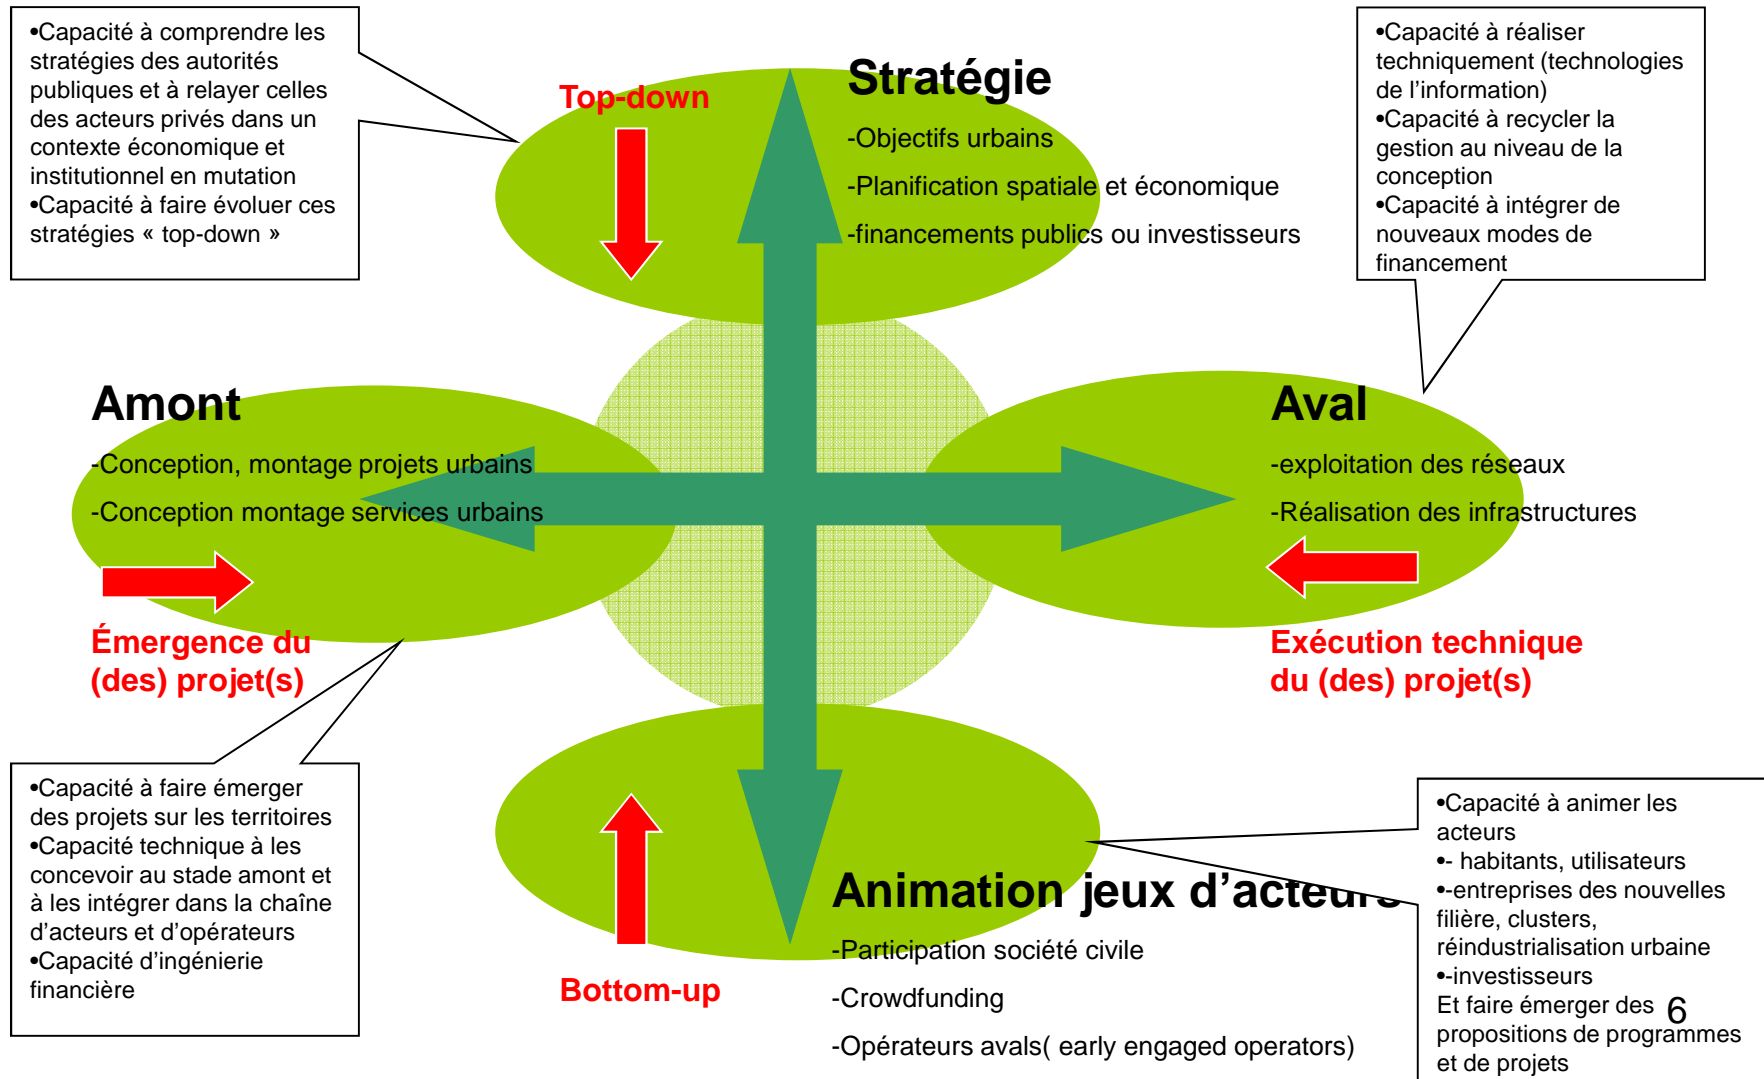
•Capacité à comprendre les stratégies des autorités publiques et à relayer celles des acteurs privés dans un contexte économique et institutionnel en mutation
•Capacité à faire évoluer ces stratégies « top-down »

Top-down

Stratégie
-Objectifs urbains
-Planification spatiale et économique
-financements publics ou investisseurs

•Capacité à réaliser techniquement (technologies de l'information)
•Capacité à recycler la gestion au niveau de la conception
•Capacité à intégrer de nouveaux modes de financement

Amont
-Conception, montage projets urbains
-Conception montage services urbains

Émergence du (des) projet(s)

Aval
-exploitation des réseaux
-Réalisation des infrastructures

Exécution technique du (des) projet(s)

•Capacité à faire émerger des projets sur les territoires
•Capacité technique à les concevoir au stade amont et à les intégrer dans la chaîne d'acteurs et d'opérateurs
•Capacité d'ingénierie financière

Bottom-up

Animation jeux d'acteurs
-Participation société civile
-Crowdfunding
-Opérateurs avals( early engaged operators)

•Capacité à animer les acteurs
•- habitants, utilisateurs
•-entreprises des nouvelles filière, clusters, réindustrialisation urbaine
•-investisseurs
Et faire émerger des propositions de programmes et de projets

6